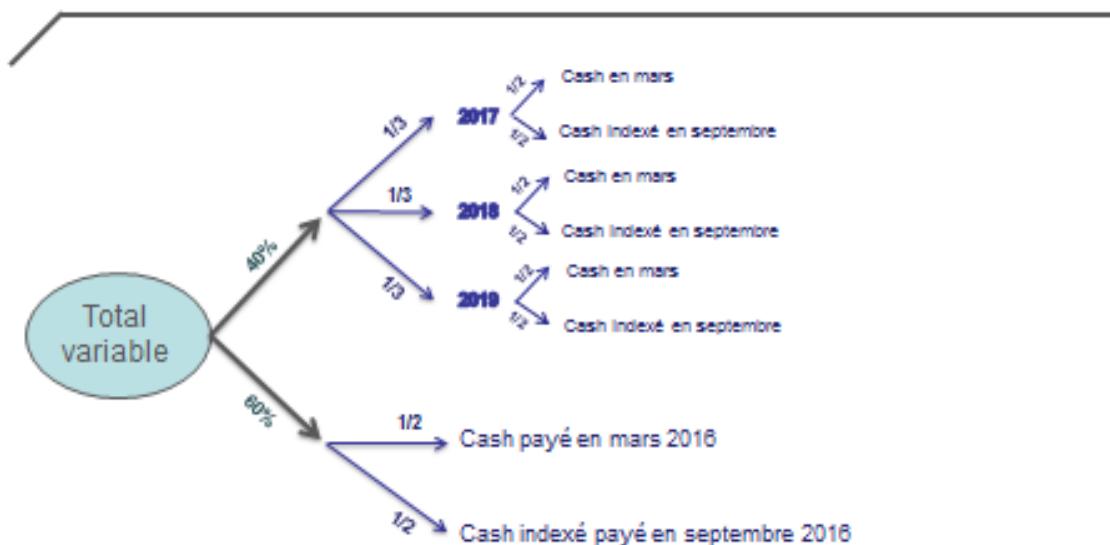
Total variable

40%

1/3

2017

1/2

Cash en mars

1/2

Cash indexé en septembre

1/3

2018

1/2

Cash en mars

1/2

Cash indexé en septembre

1/3

2019

1/2

Cash en mars

1/2

Cash indexé en septembre

60%

1/2

Cash payé en mars 2016

1/2

Cash indexé payé en septembre 2016